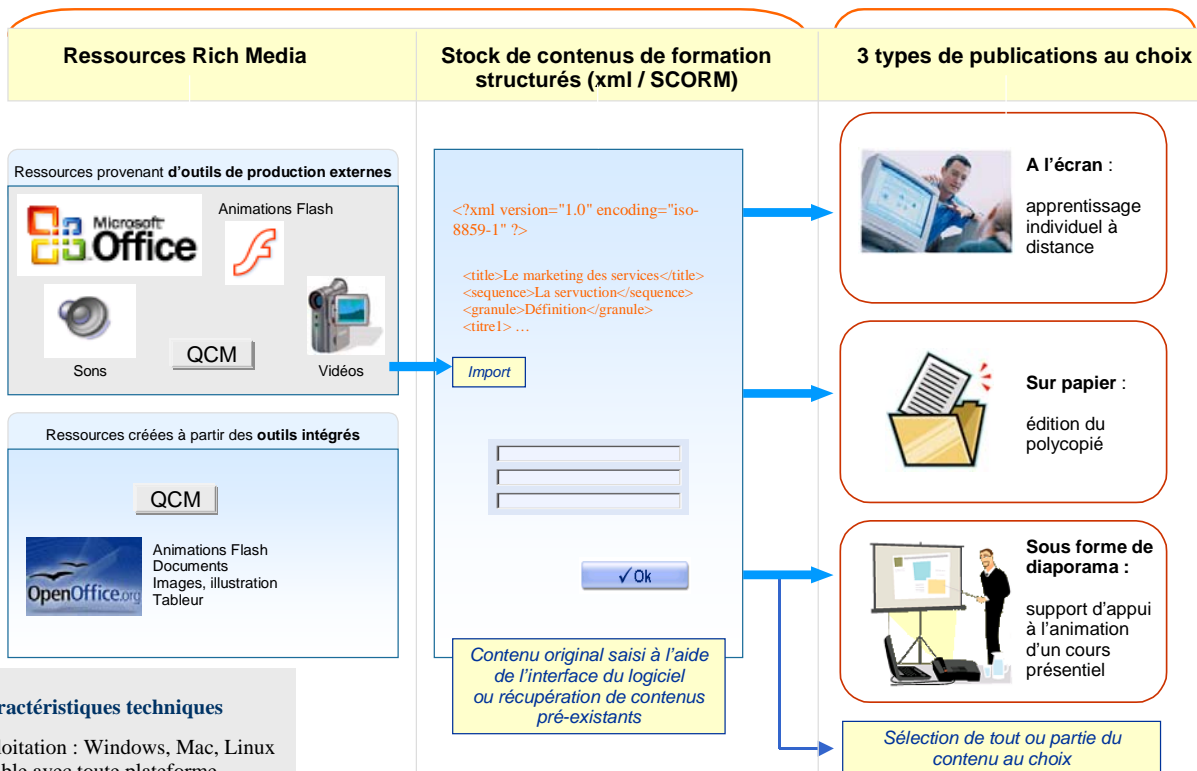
Ressources Rich Media

Stock de contenus de formation structurés (xml / SCORM)

3 types de publications au choix

Ressources provenant **d'outils de production externes**

Microsoft Office

Animations Flash

Sons

QCM

Vidéos

Ressources créées à partir des **outils intégrés**

QCM

OpenOffice.org

Animations Flash
Documents
Images, illustration
Tableur

<?xml version="1.0" encoding="iso-8859-1" ?>

<title>Le marketing des services</title>
<sequence>La servuction</sequence>
<granule>Définition</granule>
<titre1> …

Import

✓Ok

Contenu original saisi à l'aide de l'interface du logiciel ou récupération de contenus pré-existants

**A l'écran** :

apprentissage individuel à distance

**Sur papier** :

édition du polycopié

**Sous forme de diaporama :**

support d'appui à l'animation d'un cours présentiel

Sélection de tout ou partie du contenu au choix

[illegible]ractéristiques techniques

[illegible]loitation : Windows, Mac, Linux
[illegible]ble avec toute plateforme